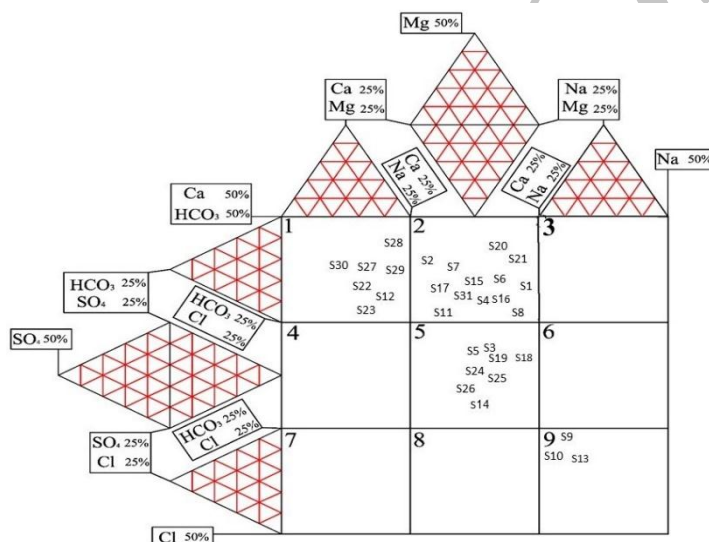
Mg 50%

Ca 25%
Mg 25%

Na 25%
Mg 25%

Ca 25%
Na 25%

Ca 25%
Na 25%

Na 50%

Ca 50%
$HCO_3$ 50%

1
S28
S30 S27 S29
S22
S12
S23

2
S20
S21
S2 S7
S15 S6
S17 S31 S4 S16 S1
S11 S8

3

$HCO_3$ 25%
$SO_4$ 25%

$HCO_3$ 25%
Cl 25%

$SO_4$ 50%

4

5
S5 S3
S19 S18
S24
S25
S26
S14

6

$SO_4$ 25%
Cl 25%

$HCO_3$ 25%
Cl 25%

7

8

9 S9
S10 S13

Cl 50%